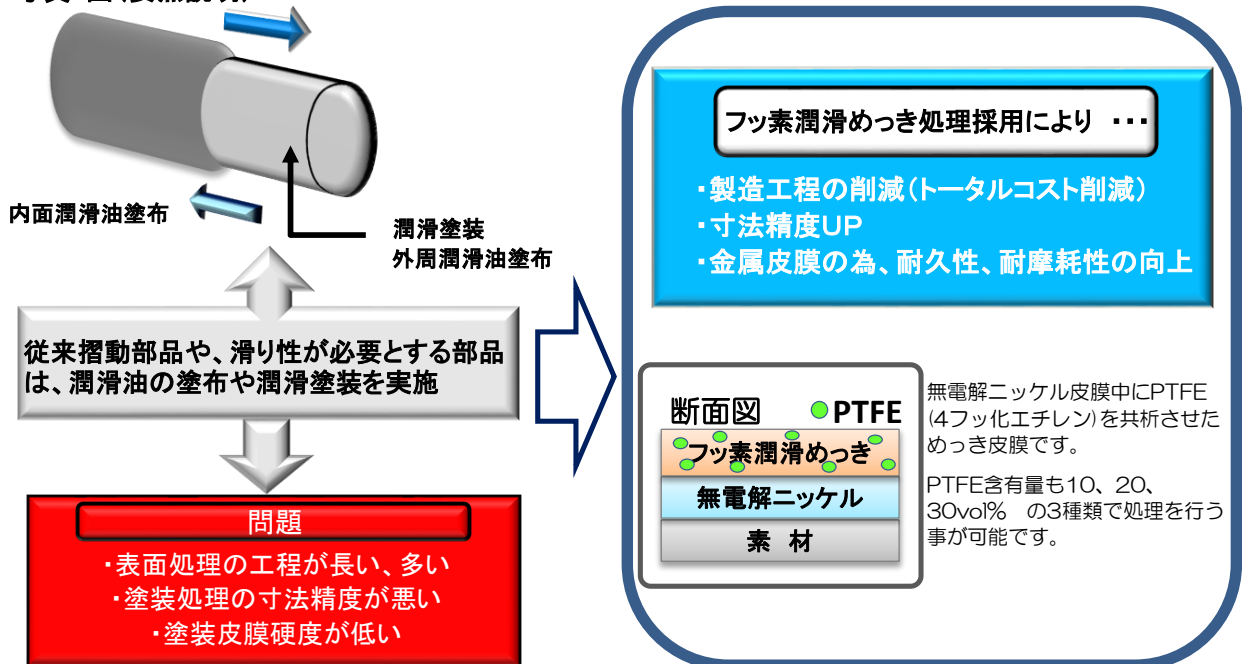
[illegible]

内面潤滑油塗布

潤滑塗装
外周潤滑油塗布

従来摺動部品や、滑り性が必要とする部品は、潤滑油の塗布や潤滑塗装を実施

問題

・表面処理の工程が長い、多い
・塗装処理の寸法精度が悪い
・塗装皮膜硬度が低い

フッ素潤滑めっき処理採用により ・・・

・製造工程の削減（トータルコスト削減）
・寸法精度UP
・金属皮膜の為、耐久性、耐摩耗性の向上

断面図 PTFE

フッ素潤滑めっき

無電解ニッケル

素 材

無電解ニッケル皮膜中にPTFE（4フッ化エチレン）を共析させためっき皮膜です。

PTFE含有量も10、20、30vol% の3種類で処理を行う事が可能です。